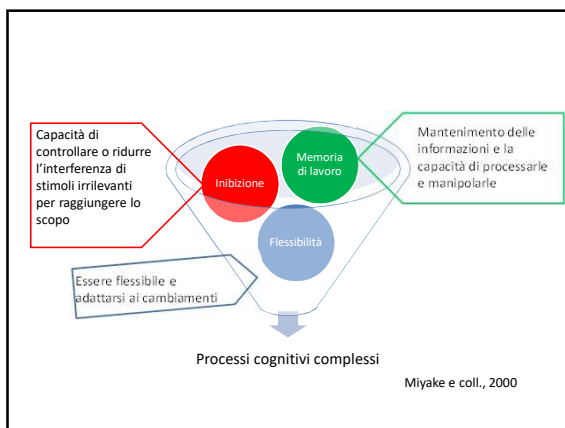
Capacità di controllare o ridurre l'interferenza di stimoli irrilevanti per raggiungere lo scopo

Inibizione

Memoria di lavoro

Mantenimento delle informazioni e la capacità di processarle e manipolarle

Flessibilità

Essere flessibile e adattarsi ai cambiamenti

Processi cognitivi complessi

Miyake e coll., 2000